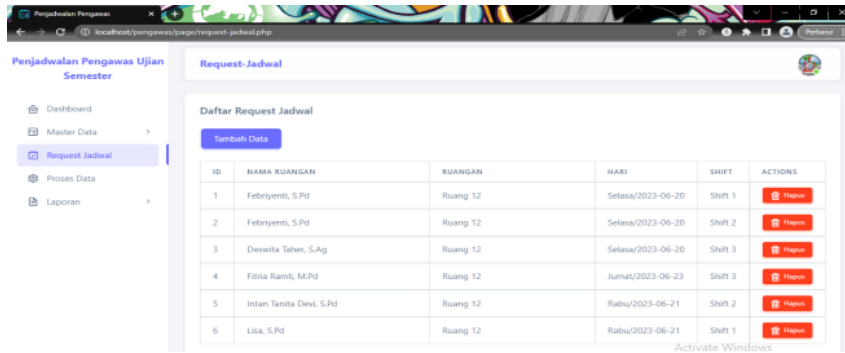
Penjadwalan Pengawas

localhost/pengawas/page/request-jadwal.php

Perbarui

Penjadwalan Pengawas Ujian Semester

Dashboard
Master Data
Request Jadwal
Proses Data
Laporan

Request-Jadwal

Daftar Request Jadwal

Tambah Data

| ID | NAMA RUANGAN | RUANGAN | HARI | SHIFT | ACTIONS |
|---|---|---|---|---|---|
| 1 | Febriyenti, S.Pd | Ruang 12 | Selasa/2023-06-20 | Shift 1 | Hapus |
| 2 | Febriyenti, S.Pd | Ruang 12 | Selasa/2023-06-20 | Shift 2 | Hapus |
| 3 | Deswita Taher, S.Ag | Ruang 12 | Selasa/2023-06-20 | Shift 3 | Hapus |
| 4 | Fitria Ramli, M.Pd | Ruang 12 | Jumat/2023-06-23 | Shift 3 | Hapus |
| 5 | Intan Tanita Devi, S.Pd | Ruang 12 | Rabu/2023-06-21 | Shift 2 | Hapus |
| 6 | Lisa, S.Pd | Ruang 12 | Rabu/2023-06-21 | Shift 1 | Hapus |

Activate Windows